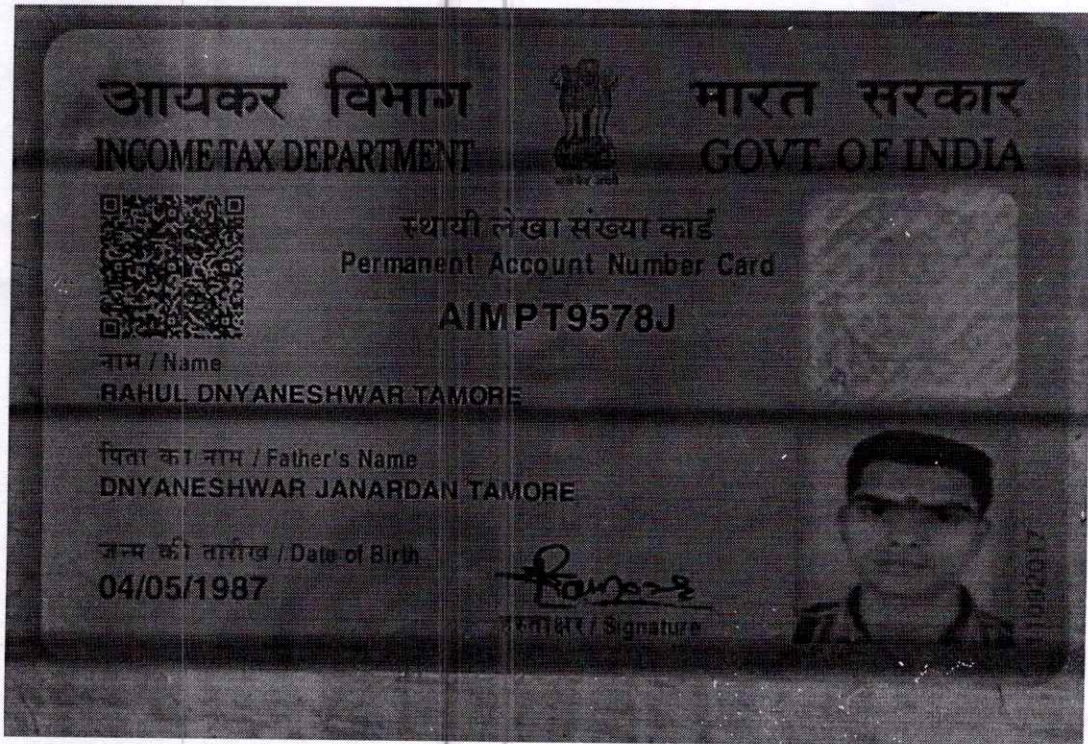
आयकर विभाग
INCOME TAX DEPARTMENT

भारत सरकार
GOVT. OF INDIA

सत्यमेव जयते

स्थायी लेखा संख्या कार्ड
Permanent Account Number Card

AIMPT9578J

नाम / Name
RAHUL DNYANESHWAR TAMORE

पिता का नाम / Father's Name
DNYANESHWAR JANARDAN TAMORE

जन्म की तारीख / Date of Birth
04/05/1987

हस्ताक्षर / Signature

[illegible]